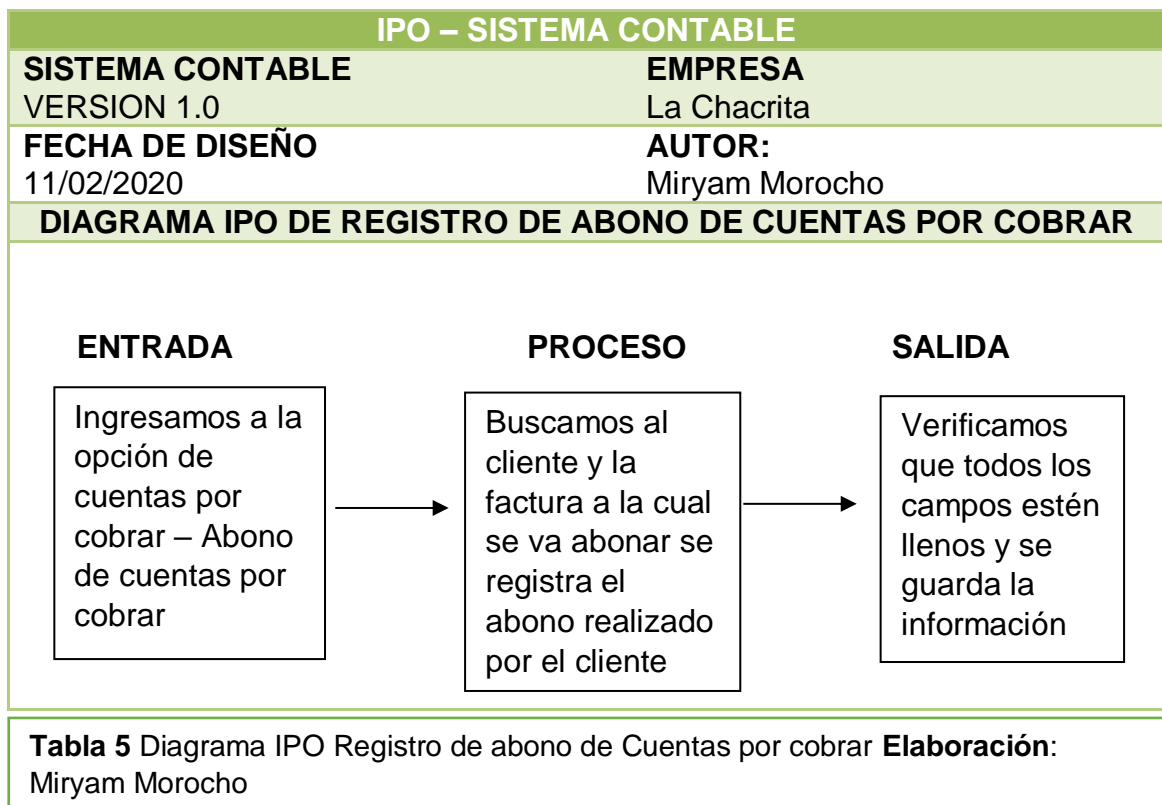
IPO – SISTEMA CONTABLE

| SISTEMA CONTABLE | EMPRESA |
|---|---|
| VERSION 1.0 | La Chacrita |
| FECHA DE DISEÑO | AUTOR: |
| 11/02/2020 | Miryam Morocho |

DIAGRAMA IPO DE REGISTRO DE ABONO DE CUENTAS POR COBRAR

ENTRADA

Ingresamos a la opción de cuentas por cobrar – Abono de cuentas por cobrar

PROCESO

Buscamos al cliente y la factura a la cual se va abonar se registra el abono realizado por el cliente

SALIDA

Verificamos que todos los campos estén llenos y se guarda la información

Tabla 5 Diagrama IPO Registro de abono de Cuentas por cobrar Elaboración: Miryam Morocho